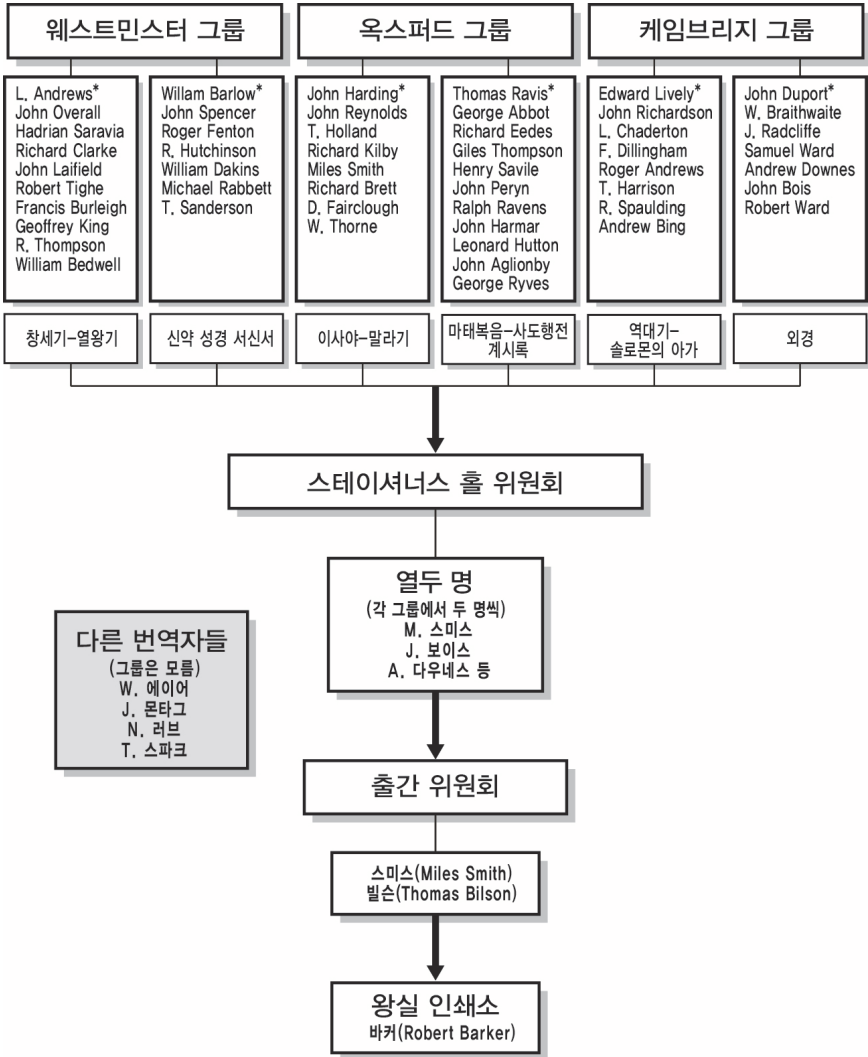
웨스트민스터 그룹

L. Andrews*
John Overall
Hadrian Saravia
Richard Clarke
John Laifield
Robert Tighe
Francis Burleigh
Geoffrey King
R. Thompson
William Bedwell

Willam Barlow*
John Spencer
Roger Fenton
R. Hutchinson
William Dakins
Michael Rabbett
T. Sanderson

옥스퍼드 그룹

John Harding*
John Reynolds
T. Holland
Richard Kilby
Miles Smith
Richard Brett
D. Fairclough
W. Thorne

Thomas Ravis*
George Abbot
Richard Eedes
Giles Thompson
Henry Savile
John Peryn
Ralph Ravens
John Harmar
Leonard Hutton
John Aglionby
George Ryves

케임브리지 그룹

Edward Lively*
John Richardson
L. Chaderton
F. Dillingham
Roger Andrews
T. Harrison
R. Spaulding
Andrew Bing

John Duport*
W. Braithwaite
J. Radcliffe
Samuel Ward
Andrew Downes
John Bois
Robert Ward

창세기-열왕기

신약 성경 서신서

이사야-말라기

마태복음-사도행전 계시록

역대기-솔로몬의 아가

외경

스테이셔너스 홀 위원회

열두 명
(각 그룹에서 두 명씩)
M. 스미스
J. 보이스
A. 다우네스 등

다른 번역자들
(그룹은 모름)
W. 에이어
J. 몬타그
N. 러브
T. 스파크

출간 위원회

스미스(Miles Smith)
빌슨(Thomas Bilson)

왕실 인쇄소
바커(Robert Barker)